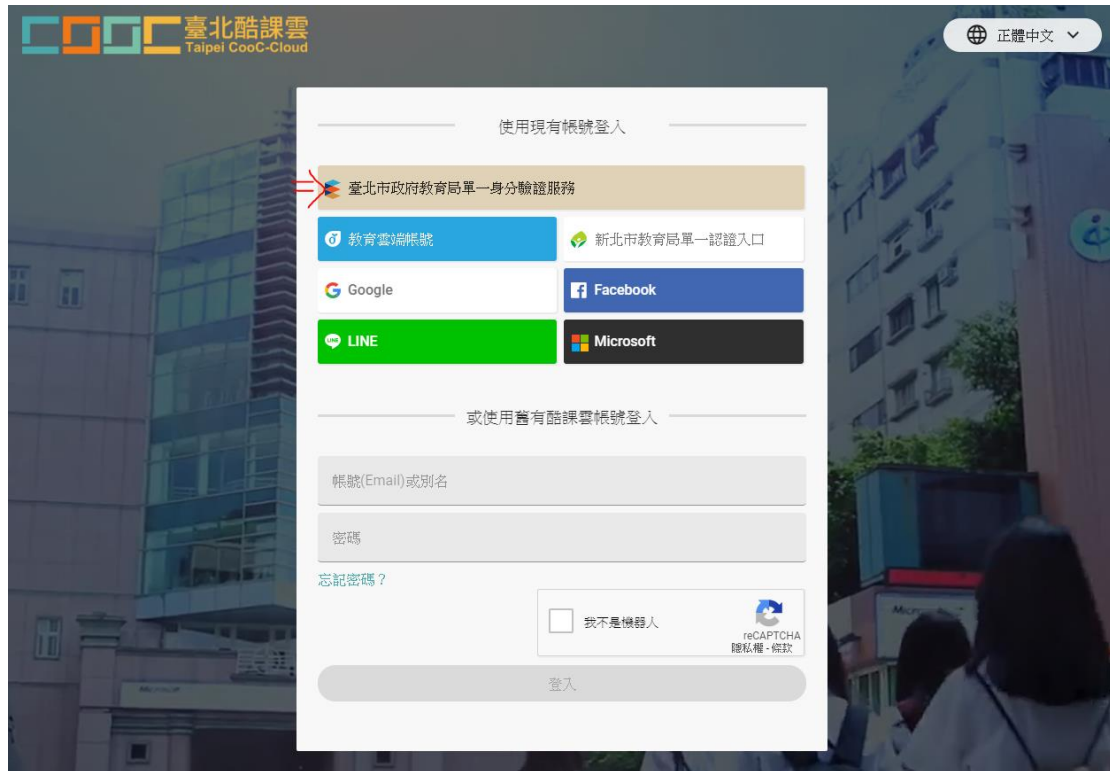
臺北酷課雲
Taipei CooC-Cloud

正體中文

使用現有帳號登入

臺北市政府教育局單一身分驗證服務

教育雲端帳號

新北市教育局單一認證入口

Google

Facebook

LINE

Microsoft

或使用舊有酷課雲帳號登入

帳號(Email)或別名

密碼

忘記密碼？

我不是機器人

reCAPTCHA
隱私權 - 條款

登入